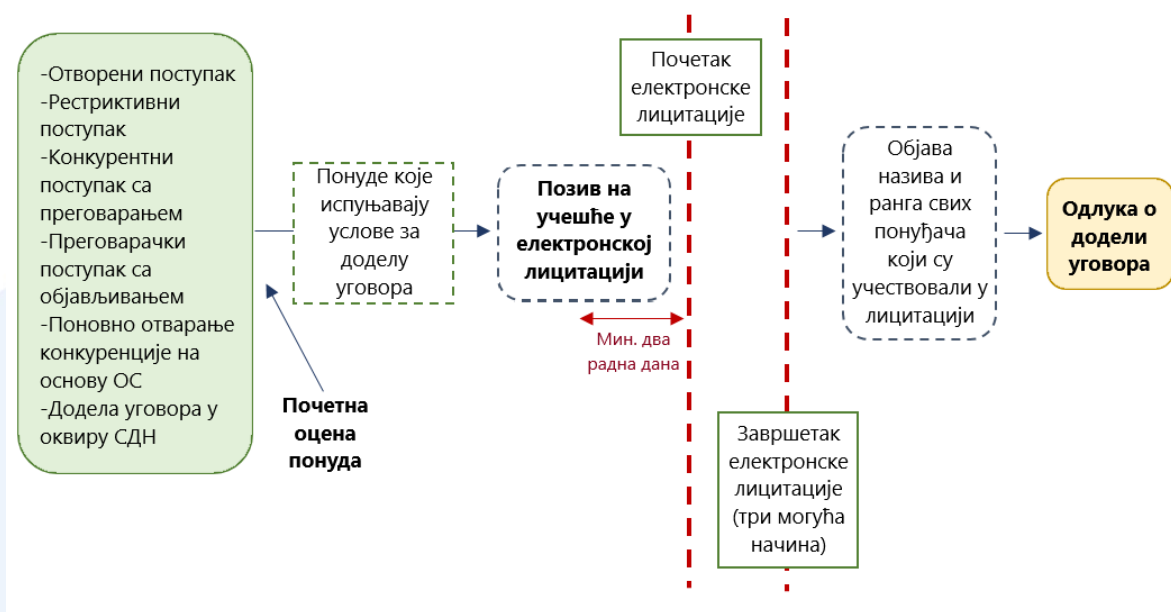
-Отворени поступак
-Рестриктивни поступак
-Конкурентни поступак са преговарањем
-Преговарачки поступак са објављивањем
-Поновно отварање конкуренције на основу ОС
-Додела уговора у оквиру СДН

Понуде које испуњавају услове за доделу уговора

Почетна оцена понуда

Позив на учешће у електронској лицитацији

Мин. два радна дана

Почетак електронске лицитације

Завршетак електронске лицитације (три могућа начина)

Објава назива и ранга свих понуђача који су учествовали у лицитацији

Odlука о додели уговора